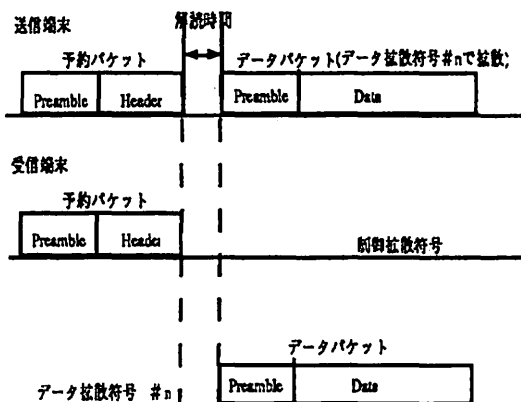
送信端末

解読時間

予約パケット

データパケット(データ拡散符号#nで拡散;

Preamble

Header

Preamble

Data

受信端末

予約パケット

Preamble

Header

制御拡散符号

データパケット

データ拡散符号 #n

Preamble

Data